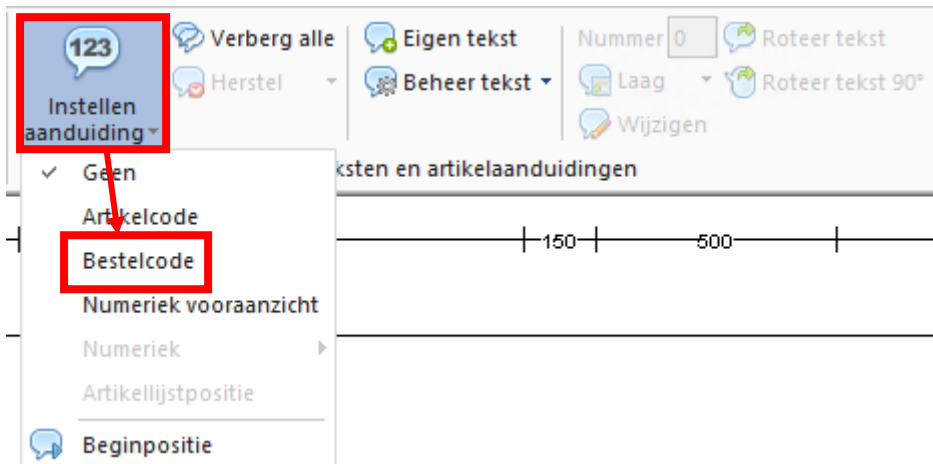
123
Instellen aanduiding
Verberg alle
Herstel
Eigen tekst
Beheer tekst
Nummer 0
Laag
Wijzigen
Roteer tekst
Roteer tekst 90°
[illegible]ksten en artikelaanduidingen
Geen
Artikelcode
Bestelcode
Numeriek vooraanzicht
Numeriek
Artikellijstpositie
Beginpositie
150
500